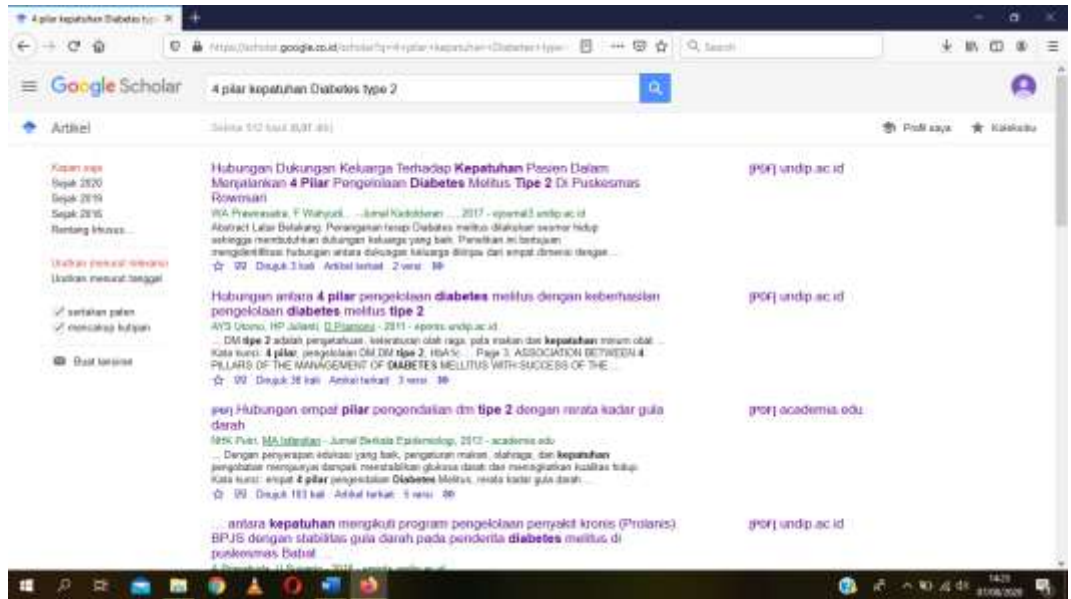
4 pilar kepatuhan Diabetes ty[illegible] ×

https://scholar.google.co.id/scholar?q=4+pilar+kepatuhan+Diabetes+type+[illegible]

Q Search

Google Scholar

4 pilar kepatuhan Diabetes type 2

Artikel

Sekitar 512 hasil (0,07 dtk)

Profil saya

Koleksiku

Kapan saja
Sejak 2020
Sejak 2019
Sejak 2016
Rentang khusus...

Urutkan menurut relevansi
Urutkan menurut tanggal

sertakan paten
mencakup kutipan

Buat lansiran

Hubungan Dukungan Keluarga Terhadap Kepatuhan Pasien Dalam Menjalankan 4 Pilar Pengelolaan Diabetes Melitus Tipe 2 Di Puskesmas Rowosari

WA Prawirasatra, F Wahyudi... - Jurnal Kedokteran ..., 2017 - ejournal3.undip.ac.id

Abstract Latar Belakang: Penanganan terapi Diabetes melitus dilakukan seumur hidup sehingga membutuhkan dukungan keluarga yang baik. Penelitian ini bertujuan mengidentifikasi hubungan antara dukungan keluarga ditinjau dari empat dimensi dengan ...

☆ 99 Dirujuk 3 kali Artikel terkait 2 versi

[PDF] undip.ac.id

Hubungan antara 4 pilar pengelolaan diabetes melitus dengan keberhasilan pengelolaan diabetes melitus tipe 2

AYS Utomo, HP Julianti, D Pramono - 2011 - eprints.undip.ac.id

... DM tipe 2 adalah pengetahuan, kebiasaan olah raga, pola makan dan kepatuhan minum obat ... Kata kunci: 4 pilar, pengelolaan DM,DM tipe 2, HbA1c. ... Page 3. ASSOCIATION BETWEEN 4 PILLARS OF THE MANAGEMENT OF DIABETES MELLITUS WITH SUCCESS OF THE ...

☆ 99 Dirujuk 36 kali Artikel terkait 3 versi

[PDF] undip.ac.id

[PDF] Hubungan empat pilar pengendalian dm tipe 2 dengan rerata kadar gula darah

NHK Putri, MA Isfandiari - Jurnal Berkala Epidemiologi, 2013 - academia.edu

... Dengan penyerapan edukasi yang baik, pengaturan makan, olahraga, dan kepatuhan pengobatan mempunyai dampak menstabilkan glukosa darah dan meningkatkan kualitas hidup. Kata kunci: empat 4 pilar pengendalian Diabetes Melitus, rerata kadar gula darah ...

☆ 99 Dirujuk 183 kali Artikel terkait 5 versi

[PDF] academia.edu

... antara kepatuhan mengikuti program pengelolaan penyakit kronis (Prolanis) BPJS dengan stabilitas gula darah pada penderita diabetes melitus di puskesmas Babat ...

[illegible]

[PDF] undip.ac.id

14:21
07/08/2020